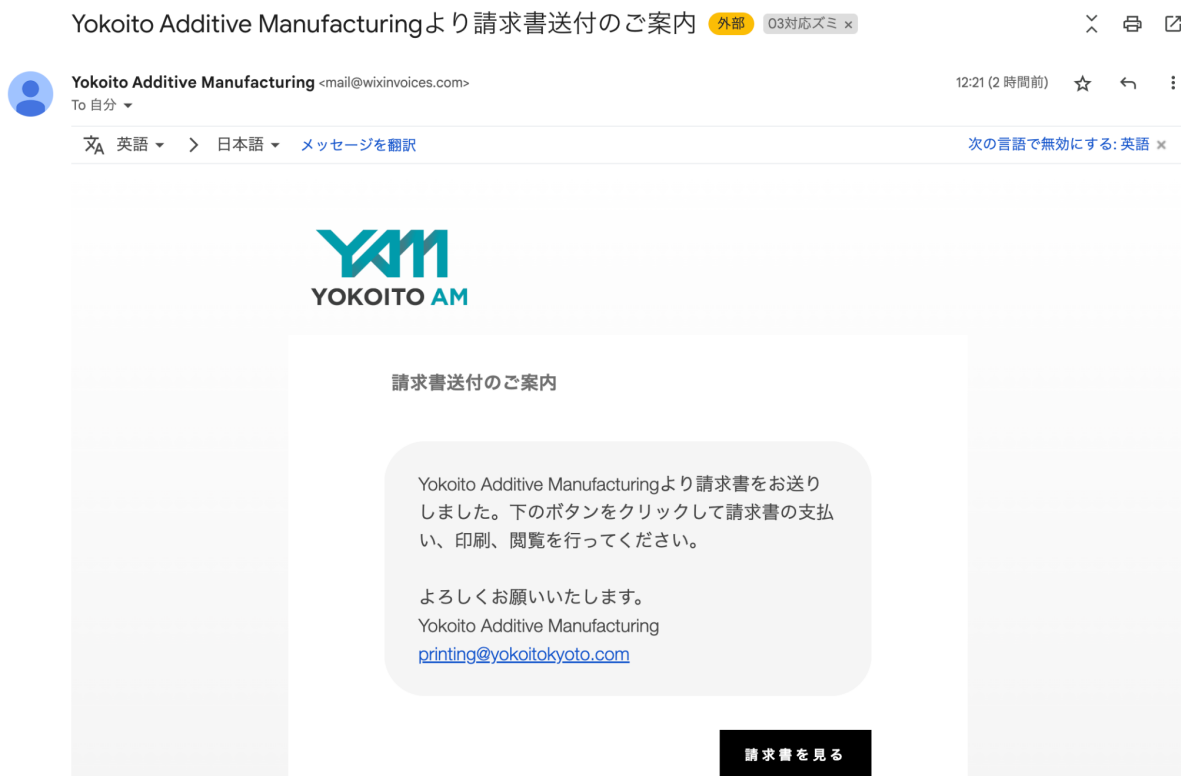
Yokoito Additive Manufacturingより請求書送付のご案内 外部 03対応ズミ ×

Yokoito Additive Manufacturing <mail@wixinvoices.com>
To 自分 ▾

12:21 (2 時間前)

英語 ▾ > 日本語 ▾ メッセージを翻訳

次の言語で無効にする: 英語 ×

YAM
YOKOITO AM

請求書送付のご案内

Yokoito Additive Manufacturingより請求書をお送りしました。下のボタンをクリックして請求書の支払い、印刷、閲覧を行ってください。

よろしくお願いいたします。
Yokoito Additive Manufacturing
printing@yokoitokyoto.com

請求書を見る